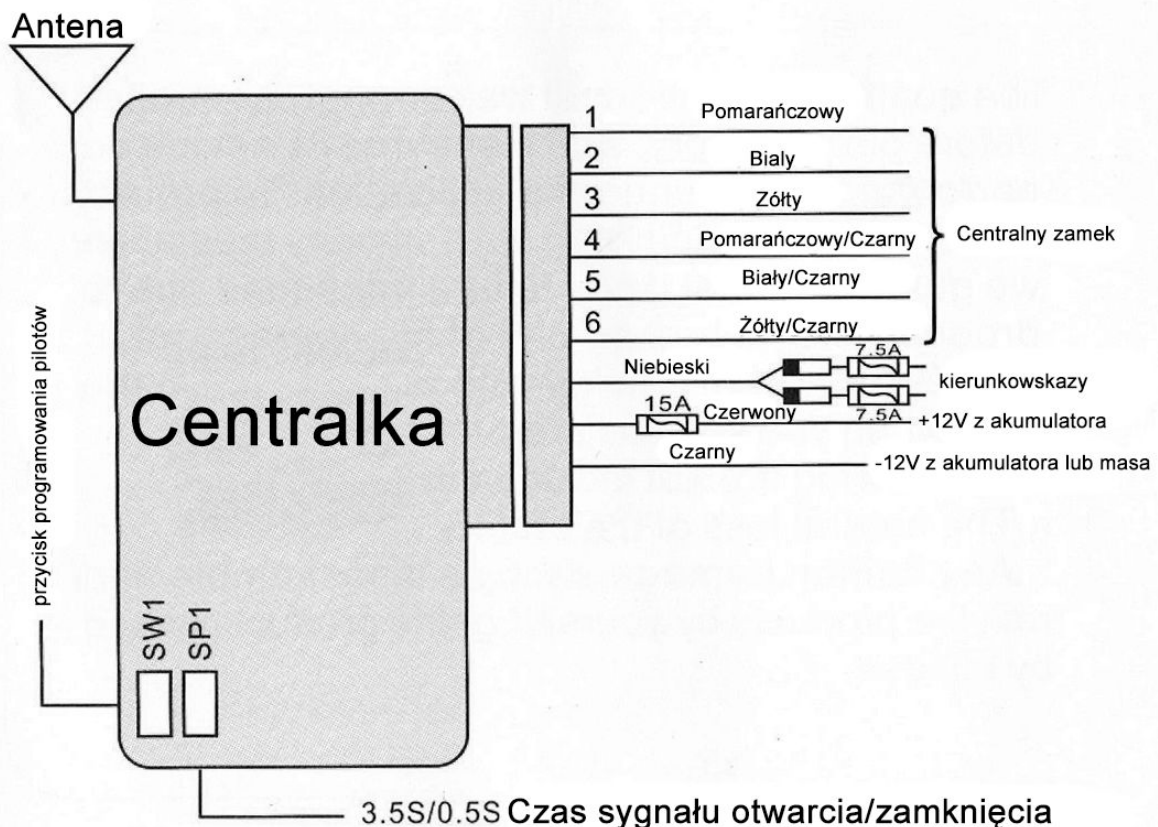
Antena

1 Pomarańczowy
2 Biały
3 Zółty
4 Pomarańczowy/Czarny
5 Biały/Czarny
6 Żółty/Czarny

Centralny zamek

Niebieski
7.5A
kierunkowskazy
7.5A
15A
Czerwony
+12V z akumulatora
Czarny
-12V z akumulatora lub masa

Centralka

przycisk programowania pilotów

SW1
SP1

3.5S/0.5S Czas sygnału otwarcia/zamknięcia